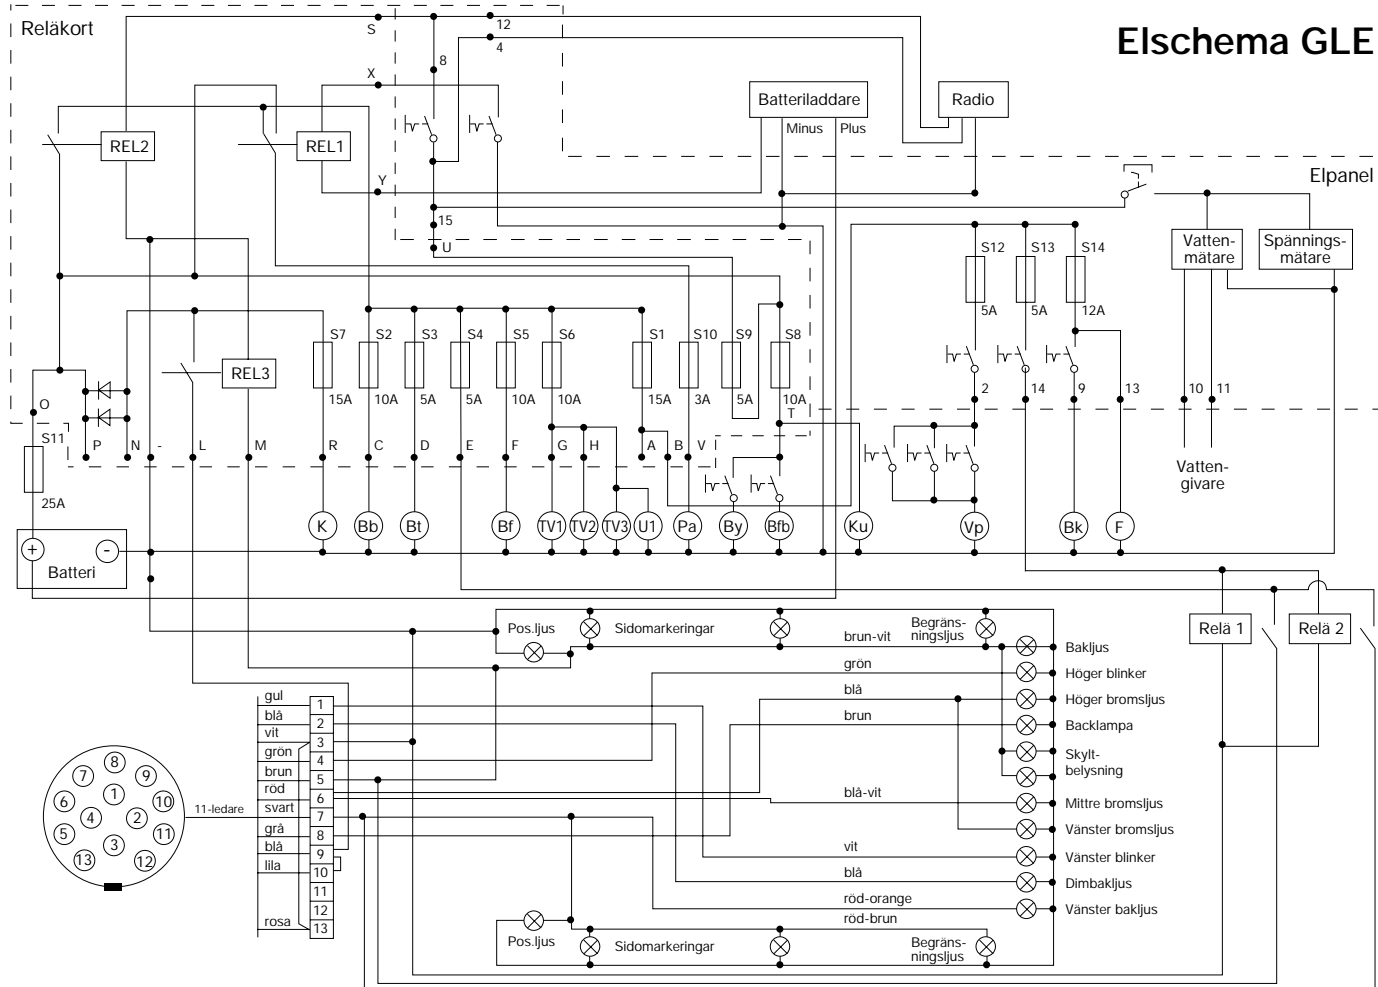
Reläkort

Elschema GLE

S
12
4
8
X
Batteriladdare
Minus Plus
Radio
REL2
REL1
Y
Elpanel
15
U
S12 S13 S14
Vatten-mätare
Spännings-mätare
5A 5A 12A
S7 S2 S3 S4 S5 S6 S1 S10 S9 S8
REL3
15A 10A 5A 5A 10A 10A 15A 3A 5A 10A
T
2 14 9 13 10 11
O
S11
P N - L M R C D E F G H A B V I
25A
Vatten-givare
K Bb Bt Bf TV1 TV2 TV3 U1 Pa By Bfb Ku Vp Bk F
+ -
Batteri
Pos.ljus Sidomarkeringar Begräns-ningsljus
brun-vit Bakljus
Relä 1 Relä 2
grön Höger blinker
blå Höger bromsljus
brun Backlampa
Skylt-belysning
gul 1
blå 2
vit 3
grön 4
brun 5
röd 6
svart 7
grå 8
blå 9
lila 10
11
12
rosa 13
11-ledare
8 7 9 1 6 10 4 2 5 11 3 13 12
blå-vit Mittre bromsljus
Vänster bromsljus
vit Vänster blinker
blå Dimbakljus
röd-orange Vänster bakljus
röd-brun
Pos.ljus Sidomarkeringar Begräns-ningsljus